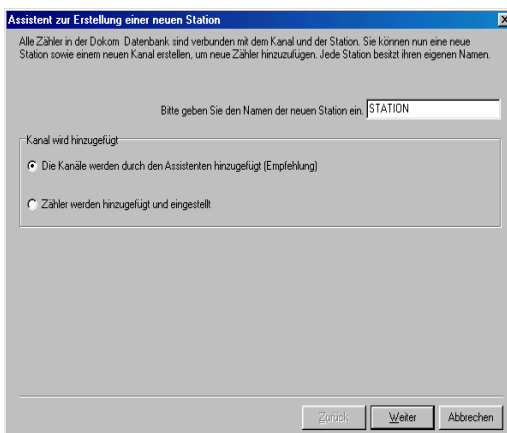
Assistent zur Erstellung einer neuen Station

Alle Zähler in der Dokom Datenbank sind verbunden mit dem Kanal und der Station. Sie können nun eine neue Station sowie einem neuen Kanal erstellen, um neue Zähler hinzuzufügen. Jede Station besitzt ihren eigenen Namen.

Bitte geben Sie den Namen der neuen Station ein. STATION

Kanal wird hinzugefügt

Die Kanäle werden durch den Assistenten hinzugefügt (Empfehlung)

Zähler werden hinzugefügt und eingestellt

Zurück Weiter Abbrechen